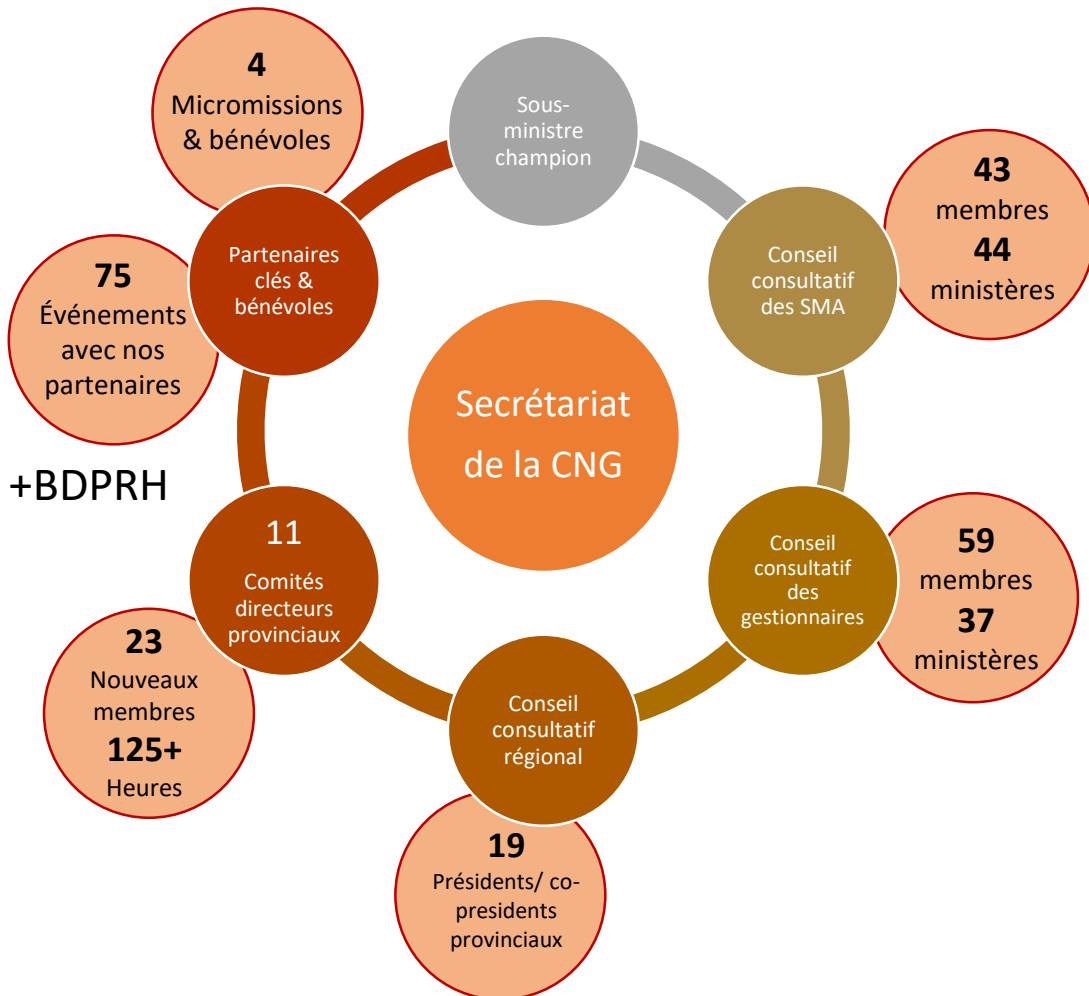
Secrétariat de la CNG

Sous-ministre champion

Conseil consultatif des SMA

43 membres 44 ministères

Conseil consultatif des gestionnaires

59 membres 37 ministères

Conseil consultatif régional

19 Présidents/ co-presidents provinciaux

11 Comités directeurs provinciaux

23 Nouveaux membres 125+ Heures

+BDPRH

Partenaires clés & bénévoles

75 Événements avec nos partenaires

4 Micromissions & bénévoles